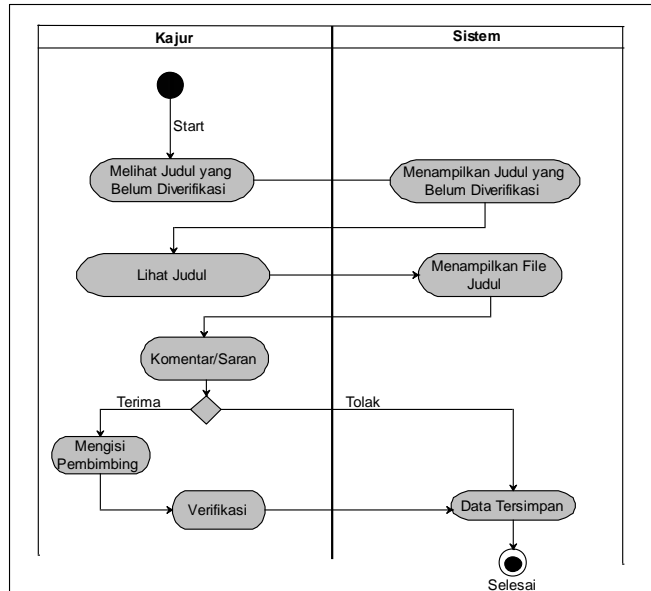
Kajur

Sistem

Start

Melihat Judul yang Belum Diverifikasi

Menampilkan Judul yang Belum Diverifikasi

Lihat Judul

Menampilkan File Judul

Komentar/Saran

Terima

Tolak

Mengisi Pembimbing

Verifikasi

Data Tersimpan

Selesai